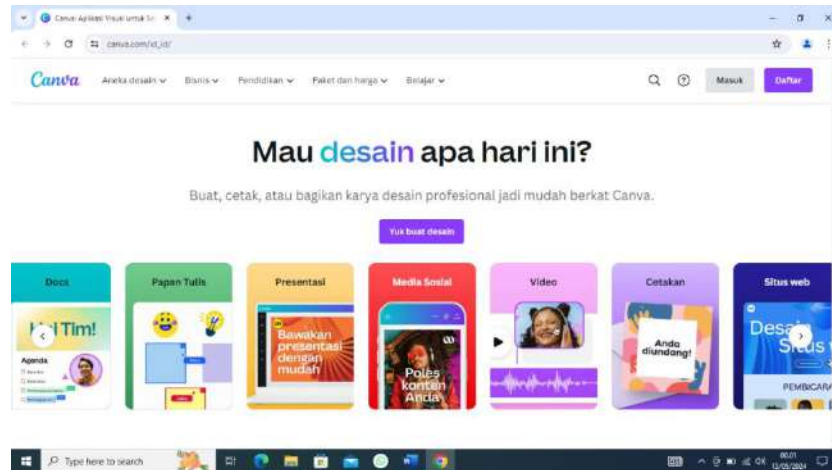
Canva: Aplikasi Visual untuk Se ×
canva.com/id_id/

Canva Aneka desain Bisnis Pendidikan Paket dan harga Belajar Masuk Daftar

Mau desain apa hari ini?

Buat, cetak, atau bagikan karya desain profesional jadi mudah berkat Canva.

Yuk buat desain

Docs
Papan Tulis
Presentasi
Media Sosial
Video
Cetakan
Situs web

Hai Tim!
Agenda

Bawakan presentasi dengan mudah

Poles konten Anda

Anda diundang!

Desain Situs

PEMBICARA

Type here to search

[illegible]
13/05/2024